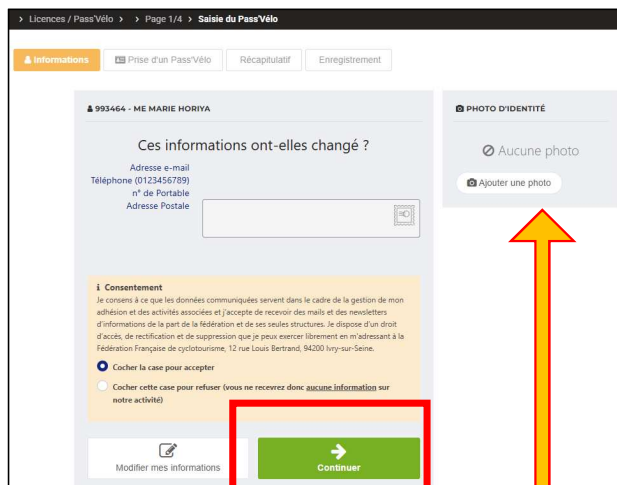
> Licences / Pass'Vélo > > Page 1/4 > Saisie du Pass'Vélo

Informations | Prise d'un Pass'Vélo | Récapitulatif | Enregistrement

993464 - ME MARIE HORIYA

Ces informations ont-elles changé ?

Adresse e-mail
Téléphone (0123456789)
n° de Portable
Adresse Postale

Consentement
Je consens à ce que les données communiquées servent dans le cadre de la gestion de mon adhésion et des activités associées et j'accepte de recevoir des mails et des newsletters d'informations de la part de la fédération et de ses seules structures. Je dispose d'un droit d'accès, de rectification et de suppression que je peux exercer librement en m'adressant à la Fédération Française de cyclotourisme, 12 rue Louis Bertrand, 94200 Ivry-sur-Seine.

Cocher la case pour accepter

Cocher cette case pour refuser (vous ne recevrez donc aucune information sur notre activité)

Modifier mes informations

Continuer

PHOTO D'IDENTITÉ

Aucune photo

Ajouter une photo